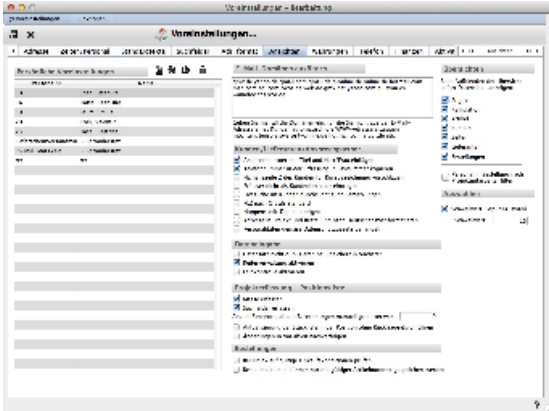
Voreinstellungen – Bearbeitung

Voreinstellungen...

Adressen | Artikel | Ansichten | Buchhaltung | Kalender

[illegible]

E-Mail Standardnachrichten

Darstellung

Rechnungen

Projektverwaltung

Bestellungen

Auswahllisten

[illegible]